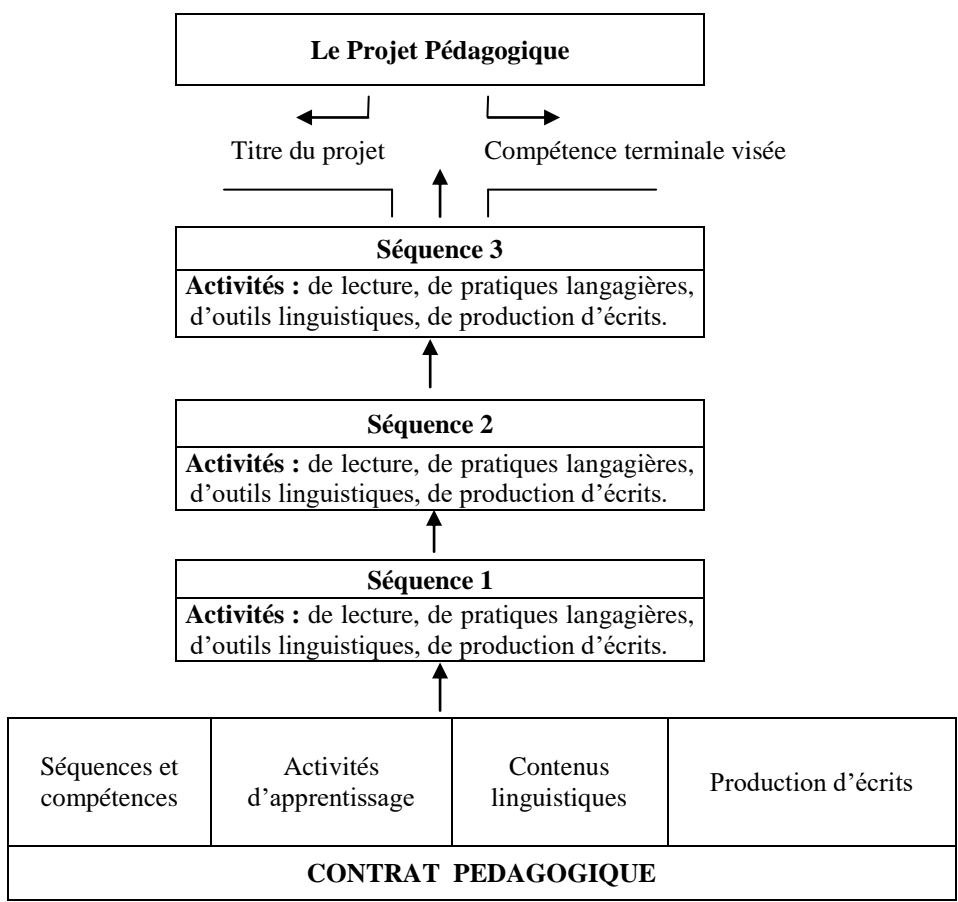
**Le Projet Pédagogique**

Titre du projet

Compétence terminale visée

**Séquence 3**

**Activités :** de lecture, de pratiques langagières, d'outils linguistiques, de production d'écrits.

**Séquence 2**

**Activités :** de lecture, de pratiques langagières, d'outils linguistiques, de production d'écrits.

**Séquence 1**

**Activités :** de lecture, de pratiques langagières, d'outils linguistiques, de production d'écrits.

| Séquences et compétences | Activités d'apprentissage | Contenus linguistiques | Production d'écrits |
|---|---|---|---|
| **CONTRAT PEDAGOGIQUE** | | | |